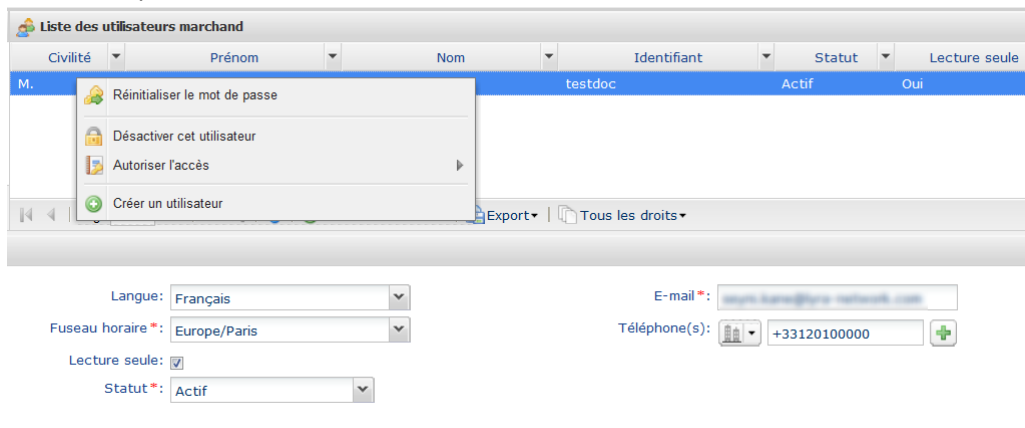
Liste des utilisateurs marchand

| Civilité | Prénom | Nom | Identifiant | Statut | Lecture seule |
|---|---|---|---|---|---|
| M. | | | testdoc | Actif | Oui |

Réinitialiser le mot de passe
Désactiver cet utilisateur
Autoriser l'accès
Créer un utilisateur

Export Tous les droits

Langue: Français
Fuseau horaire*: Europe/Paris
Lecture seule:
Statut*: Actif

E-mail*: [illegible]
Téléphone(s): +33120100000